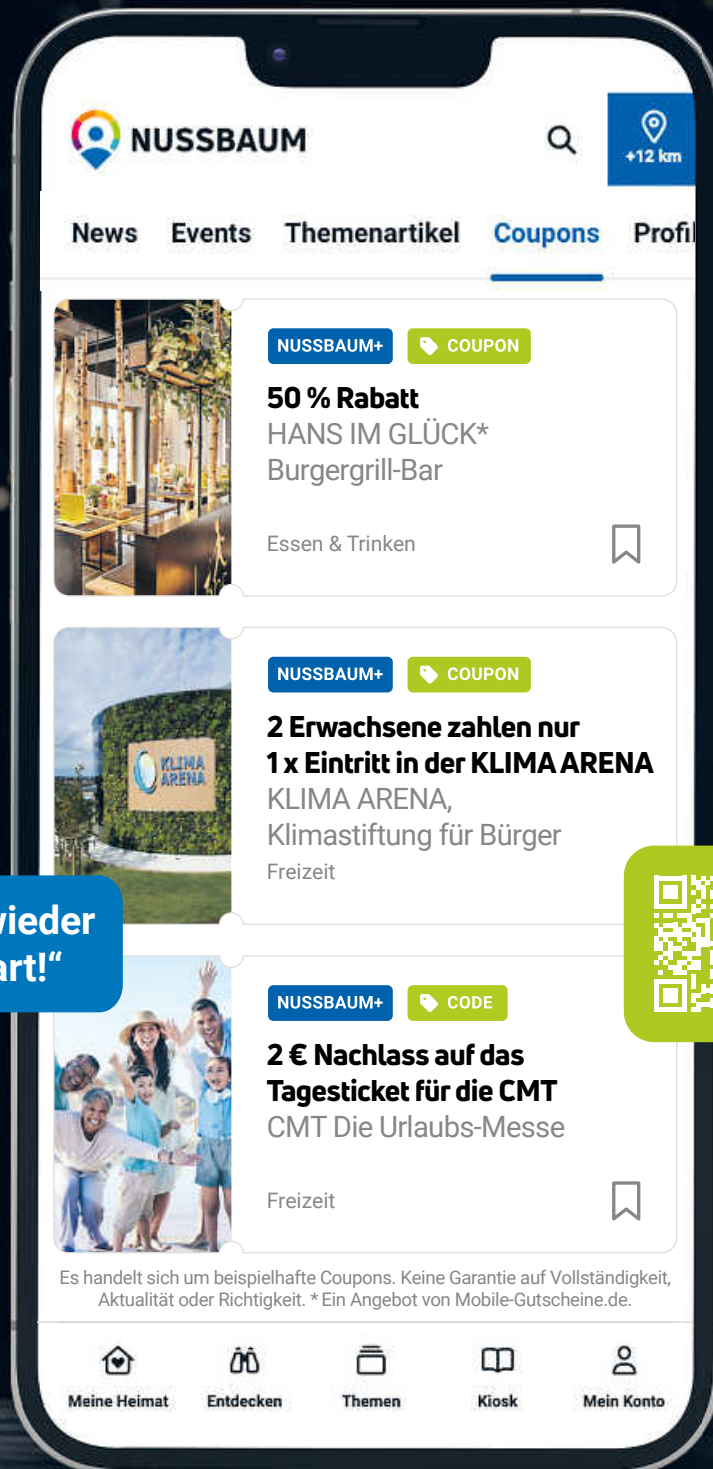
NUSSBAUM

+12 km

News Events Themenartikel Coupons Profil

NUSSBAUM+ COUPON

50 % Rabatt
HANS IM GLÜCK*
Burgergrill-Bar

Essen & Trinken

NUSSBAUM+ COUPON

KLIMA ARENA

2 Erwachsene zahlen nur 1 x Eintritt in der KLIMA ARENA
KLIMA ARENA, Klimastiftung für Bürger
Freizeit

wieder
art!"

NUSSBAUM+ CODE

2 € Nachlass auf das Tagesticket für die CMT
CMT Die Urlaubs-Messe

Freizeit

Es handelt sich um beispielhafte Coupons. Keine Garantie auf Vollständigkeit, Aktualität oder Richtigkeit. * Ein Angebot von Mobile-Gutscheine.de.

Meine Heimat Entdecken Themen Kiosk Mein Konto